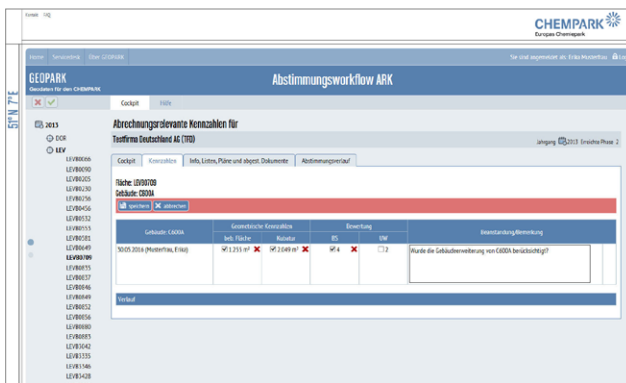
Kontakt FAQ

CHEMPARK
Europas Chemiepark

Home Servicedesk Über GEOPARK

Sie sind angemeldet als: Erika Musterfrau

51° N 7° E

GEOPARK
Geodaten für den CHEMPARK

Abstimmungsworkflow ARK

Cockpit Hilfe

2013
DOR
LEV
LEV00066
LEV00090
LEV00205
LEV00230
LEV00256
LEV00456
LEV00532
LEV00553
LEV00581
LEV00649
LEV00709
LEV00835
LEV00837
LEV00846
LEV00849
LEV00852
LEV00856
LEV00880
LEV00883
LEV03042
LEV03335
LEV03346
LEV03428

Abrechnungsrelevante Kennzahlen für
Testfirma Deutschland AG (TFD)

Jahrgang 2013 Erreichte Phase 2

Cockpit Kennzahlen Info, Listen, Pläne und abgest. Dokumente Abstimmungsverlauf

Fläche: LEV00709
Gebäude: C600A

speichern abbrechen

| Gebäude: C600A | Geometrische Kennzahlen | | Bewertung | | Beanstandung/Anmerkung |
|---|---|---|---|---|---|
| | Beb. Fläche | Nutzbar | BS | UW | |
| 30.05.2016 (Musterfrau, Erika) | 1.253 m² | 2.049 m² | 4 | 2 | Wurde die Gebäudeerweiterung von C600A berücksichtigt? |

Verlauf